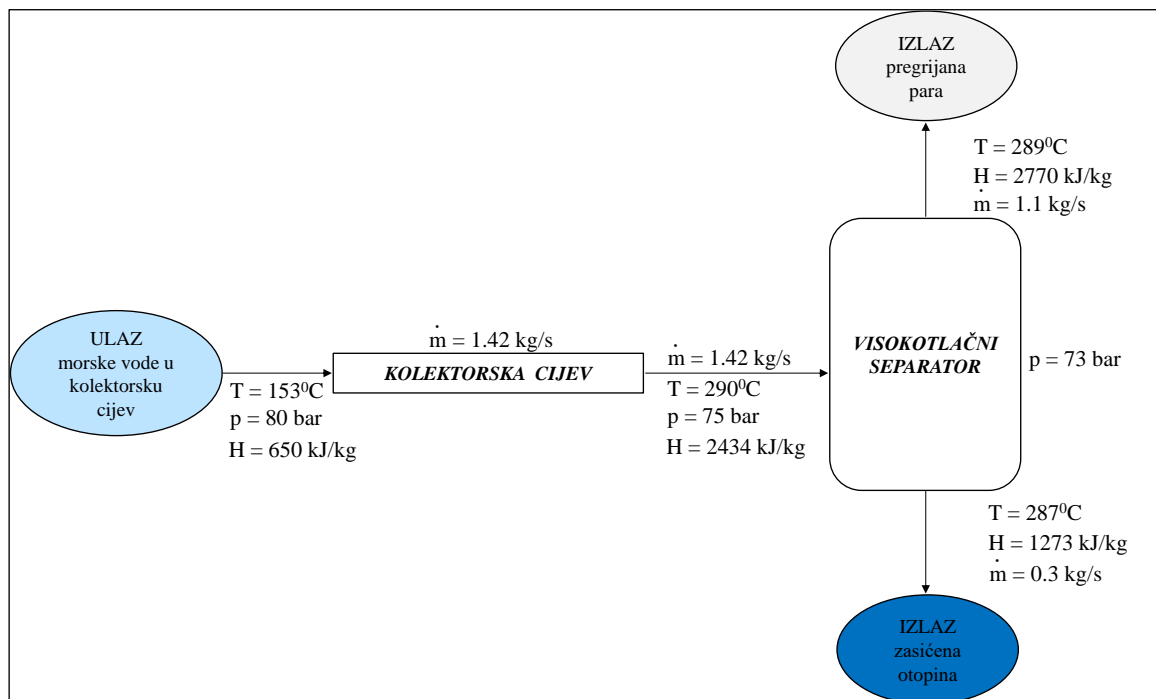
IZLAZ
pregrijana
para

$T = 289^0C$
$H = 2770$ kJ/kg
$\dot{m} = 1.1$ kg/s

ULAZ
morske vode u
kolektorsku
cijev

$T = 153^0C$
$p = 80$ bar
$H = 650$ kJ/kg

$\dot{m} = 1.42$ kg/s

KOLEKTORSKA CIJEV

$\dot{m} = 1.42$ kg/s
$T = 290^0C$
$p = 75$ bar
$H = 2434$ kJ/kg

VISOKOTLAČNI
SEPARATOR

$p = 73$ bar

$T = 287^0C$
$H = 1273$ kJ/kg
$\dot{m} = 0.3$ kg/s

IZLAZ
zasićena
otopina